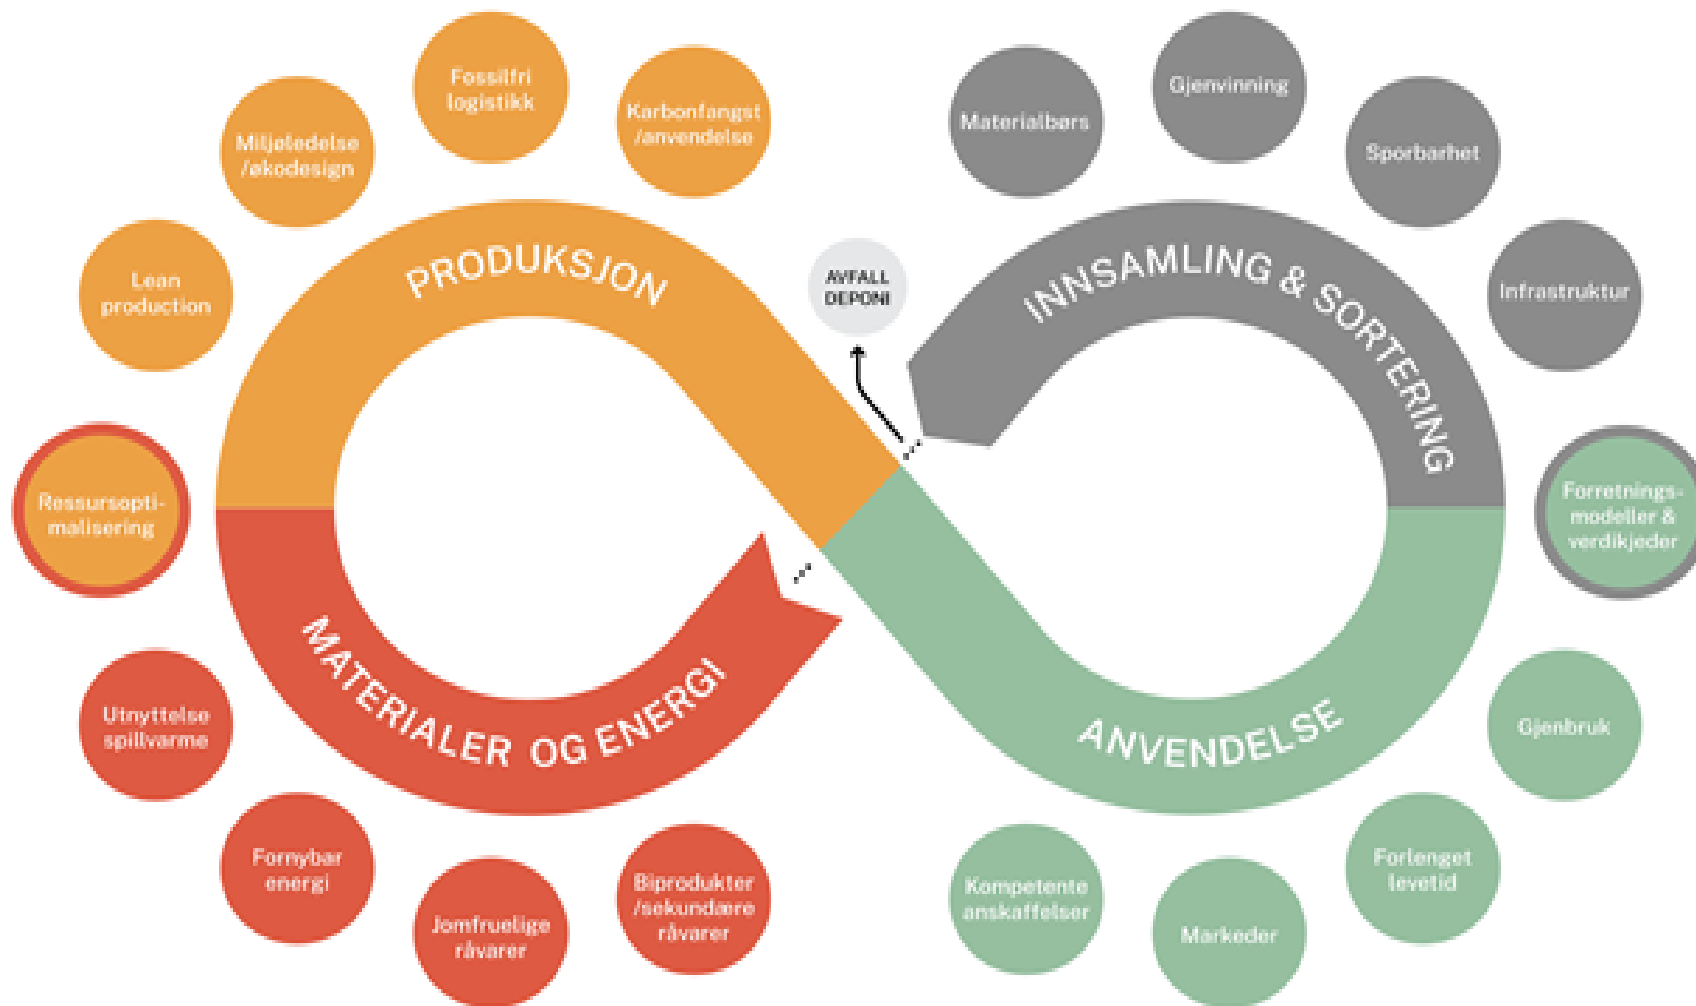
Fossilfri logistikk

Karbonfangst /anvendelse

Miljøledelse /økodesign

Lean production

Ressursoptimalisering

PRODUKSJON

AVFALL DEPONI

Materialbørs

Gjenvinning

Sporbarhet

Infrastruktur

INNSAMLING & SORTERING

Forretningsmodeller & verdikjeder

MATERIALER OG ENERGI

ANVENDELSE

Utnyttelse spillvarme

Fornybar energi

Jomfruelige råvarer

Biprodukter /sekundære råvarer

Kompetente anskaffelser

Markeder

Forlenget levetid

Gjenbruk